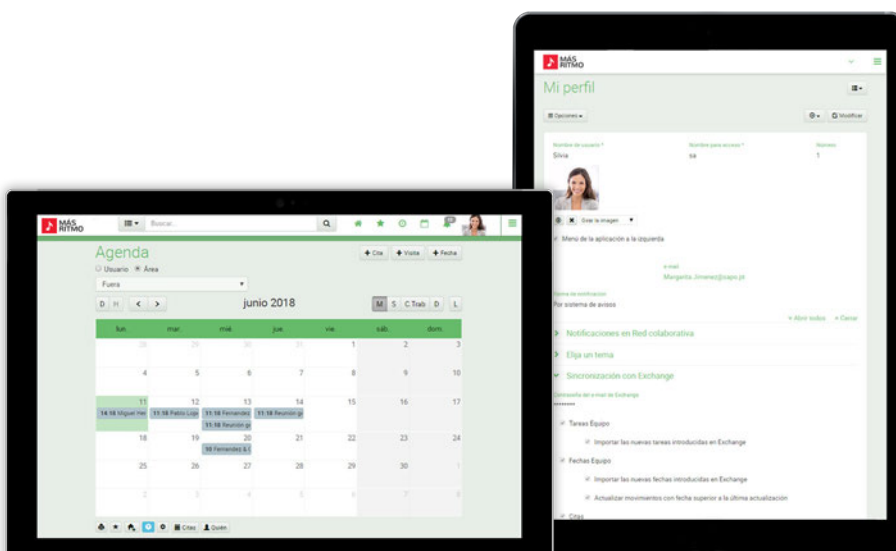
MÁS RITMO

Mi perfil

Opciones

Modificar

Nombre de usuario *
Silvia

Nombre para acceso *
sa

Número
1

Girar la imagen

Menú de la aplicación a la izquierda

e-mail
Margarita.Jimenez@sapo.pt

Forma de notificación
Por sistema de avisos

+ Abrir todos + Cerrar

Notificaciones en Red colaborativa

Elija un tema

Sincronización con Exchange

Contraseña del e-mail de Exchange
********

Tareas Equipo

Importar las nuevas tareas introducidas en Exchange

Fechas Equipo

Importar las nuevas fechas introducidas en Exchange

Actualizar movimientos con fecha superior a la última actualización

Citas

MÁS RITMO

Buscar...

Agenda

Usuario Área

Fuera

+ Cita + Visita + Fecha

D H < >

junio 2018

M S C.Trab D L

| lun. | mar. | mié. | jue. | vie. | sáb. | dom. |
|---|---|---|---|---|---|---|
| 28 | 29 | 30 | 31 | 1 | 2 | 3 |
| 4 | 5 | 6 | 7 | 8 | 9 | 10 |
| 11 14:16 Miguel Her | 12 11:18 Pablo Lopi | 13 11:18 Fernandez 11:18 Reunión gr | 14 11:18 Reunión gr | 15 | 16 | 17 |
| 18 | 19 | 20 10 Fernandez & I | 21 | 22 | 23 | 24 |
| 25 | 26 | 27 | 28 | 29 | 30 | 1 |
| 2 | 3 | 4 | 5 | 6 | 7 | 8 |

Citas Quién